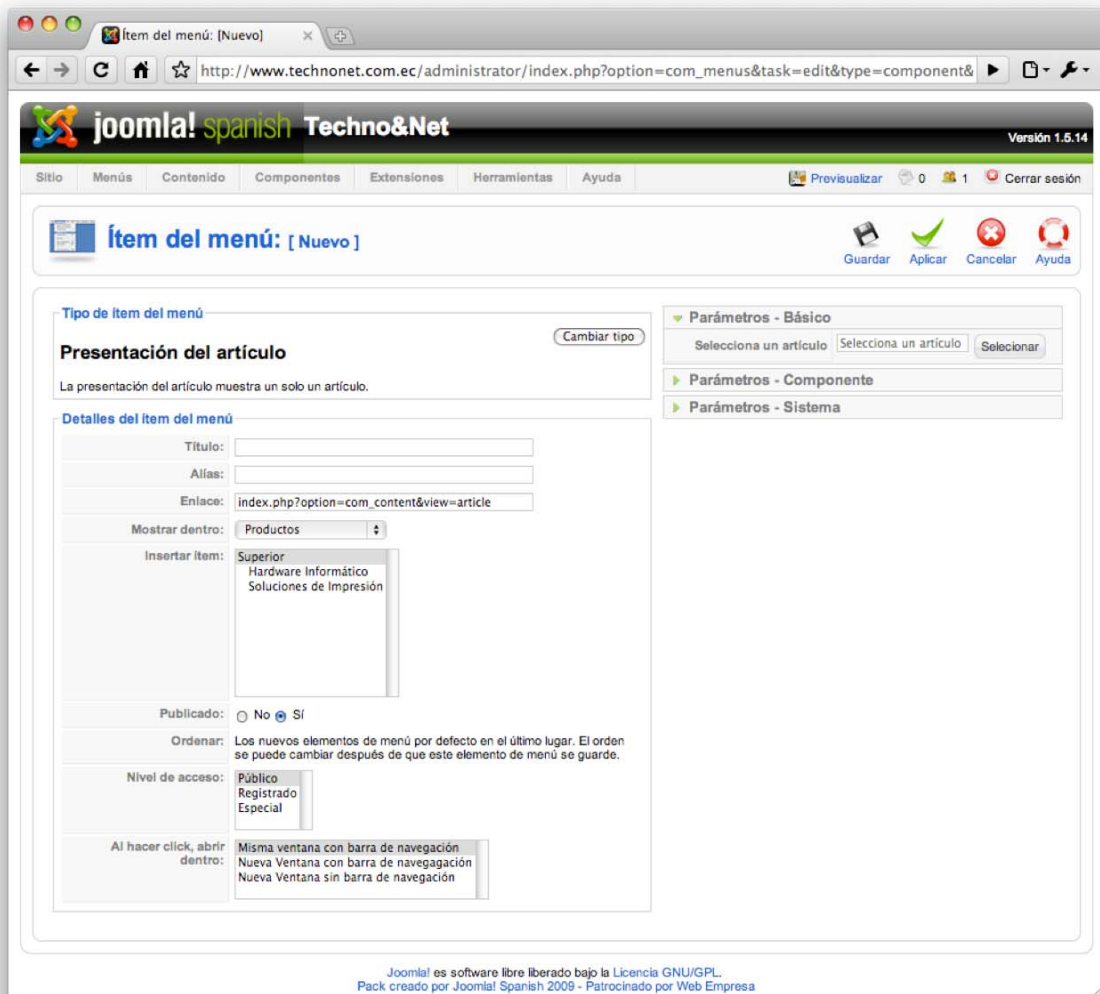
Ítem del menú: [Nuevo]

http://www.technonet.com.ec/administrator/index.php?option=com_menus&task=edit&type=component&

joomla! spanish Techno&Net

Versión 1.5.14

Sitio | Menús | Contenido | Componentes | Extensiones | Herramientas | Ayuda

Previsualizar 0 1 Cerrar sesión

Ítem del menú: [ Nuevo ]

Guardar Aplicar Cancelar Ayuda

Tipo de ítem del menú

Cambiar tipo

Presentación del artículo

La presentación del artículo muestra un solo un artículo.

Detalles del ítem del menú

Título:

Alias:

Enlace: index.php?option=com_content&view=article

Mostrar dentro: Productos

Insertar ítem: Superior
Hardware Informático
Soluciones de Impresión

Publicado: No Sí

Ordenar: Los nuevos elementos de menú por defecto en el último lugar. El orden se puede cambiar después de que este elemento de menú se guarde.

Nivel de acceso: Público
Registrado
Especial

Al hacer click, abrir dentro: Misma ventana con barra de navegación
Nueva Ventana con barra de navegagación
Nueva Ventana sin barra de navegación

Parámetros - Básico

Selecciona un artículo Selecciona un artículo Selecionar

Parámetros - Componente

Parámetros - Sistema

Joomla! es software libre liberado bajo la Licencia GNU/GPL.
Pack creado por Joomla! Spanish 2009 - Patrocinado por Web Empresa